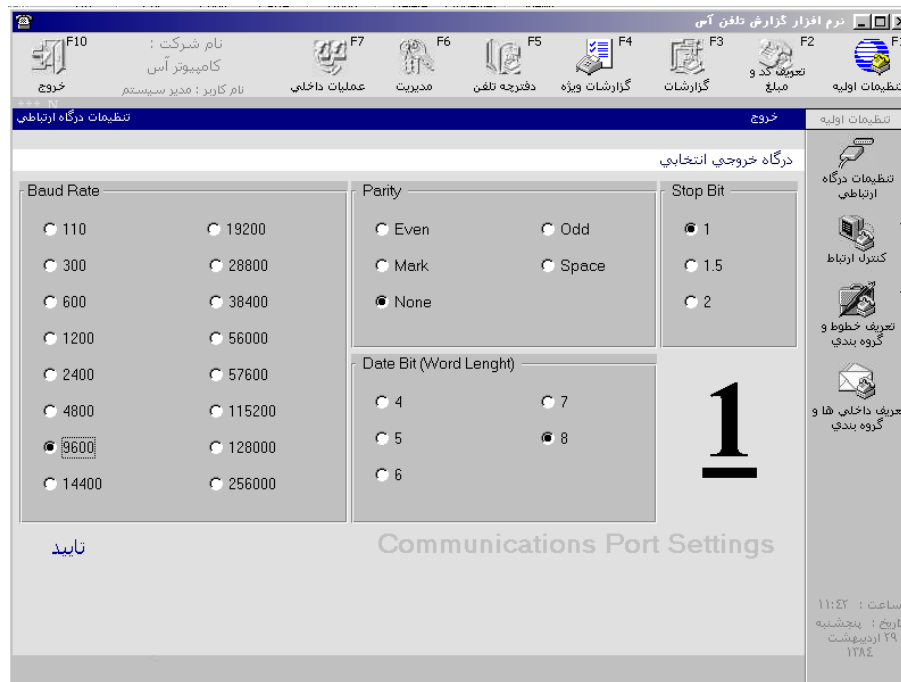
نرم افزار گزارش تلفن آس

F10 خروج

نام شرکت : کامپیوتر آس
نام کاربر : مدیر سیستم

F7 عملیات داخلي

F6 مدیریت

F5 دفترچه تلفن

F4 گزارشات ویژه

F3 گزارشات

F2 تعریف کد و مبلغ

F1 تنظیمات اولیه

تنظیمات درگاه ارتباطي

خروج

تنظیمات اولیه

درگاه خروجي انتخابي

Baud Rate

110
19200
300
28800
600
38400
1200
56000
2400
57600
4800
115200
9600
128000
14400
256000

Parity

Even
Odd
Mark
Space
None

Stop Bit

1
1.5
2

Date Bit (Word Lenght)

4
7
5
8
6

1

تایید

Communications Port Settings

تنظیمات درگاه ارتباطي

کنترل ارتباط

تعریف خطوط و گروه بندي

تعریف داخلي ها و گروه بندي

ساعت : ۱۱:۴۲
تاریخ : پنجشنبه
۲۹ اردیبهشت
۱۳۸۴